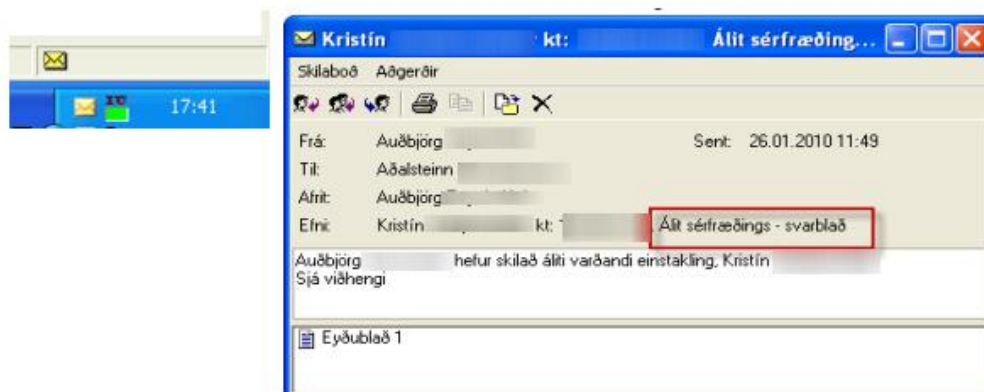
17:41

Kristín kt: Álit sérfræðing...

Skilaboð Aðgerðir

Frá: Auðbjörg
Sent: 26.01.2010 11:49
Til: Aðalsteinn
Afrit: Auðbjörg
Efni: Kristín kt: Álit sérfræðings - svarblað

Auðbjörg hefur skilað áliti varðandi einstakling, Kristín
Sjá viðhengi

Eyðublað 1